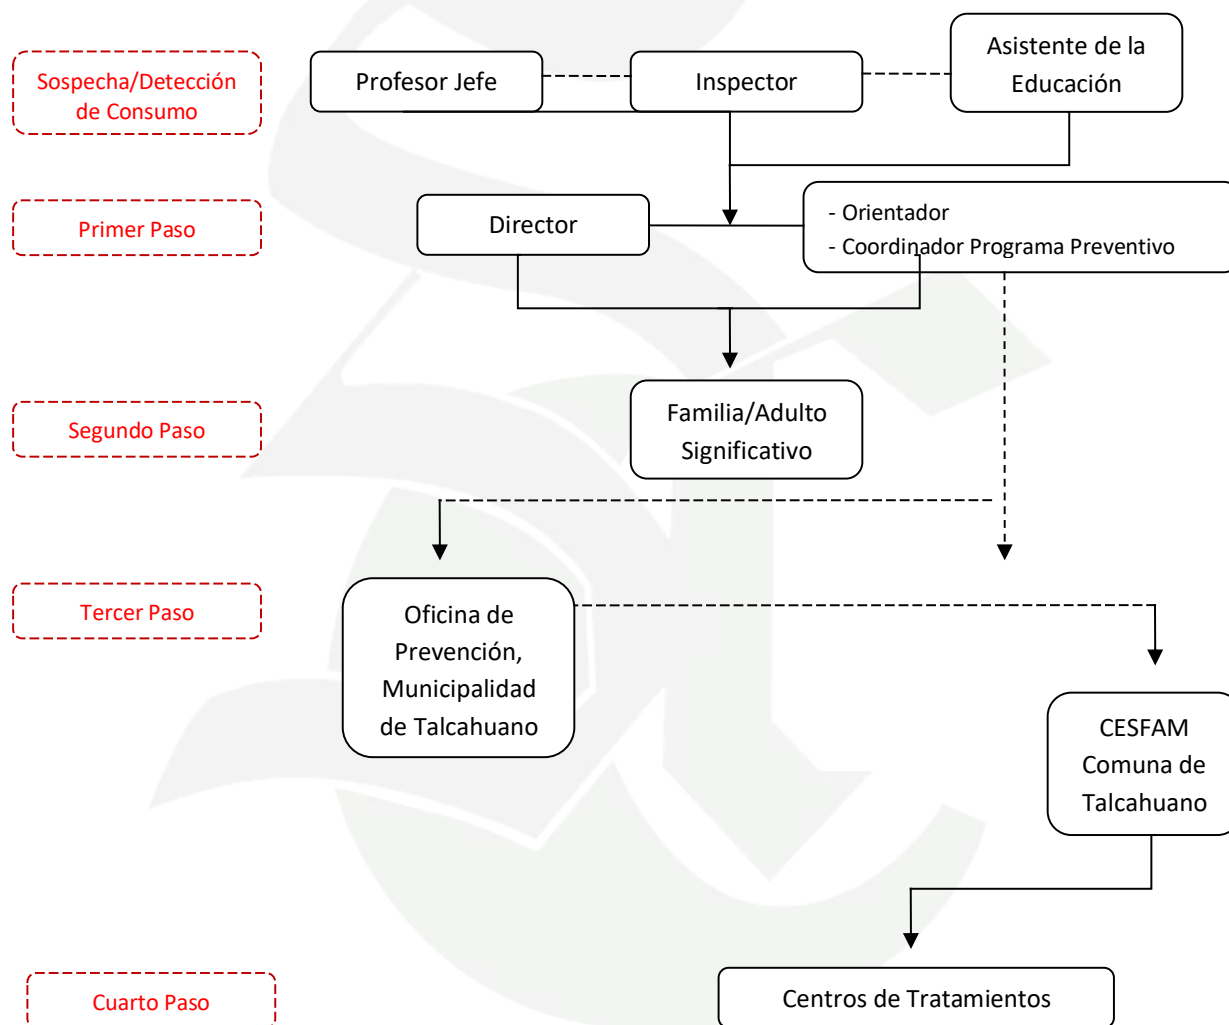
Sospecha/Detección de Consumo

Profesor Jefe

Inspector

Asistente de la Educación

Primer Paso

Director

- Orientador
- Coordinador Programa Preventivo

Segundo Paso

Familia/Adulto Significativo

Tercer Paso

Oficina de Prevención, Municipalidad de Talcahuano

CESFAM Comuna de Talcahuano

Cuarto Paso

Centros de Tratamientos